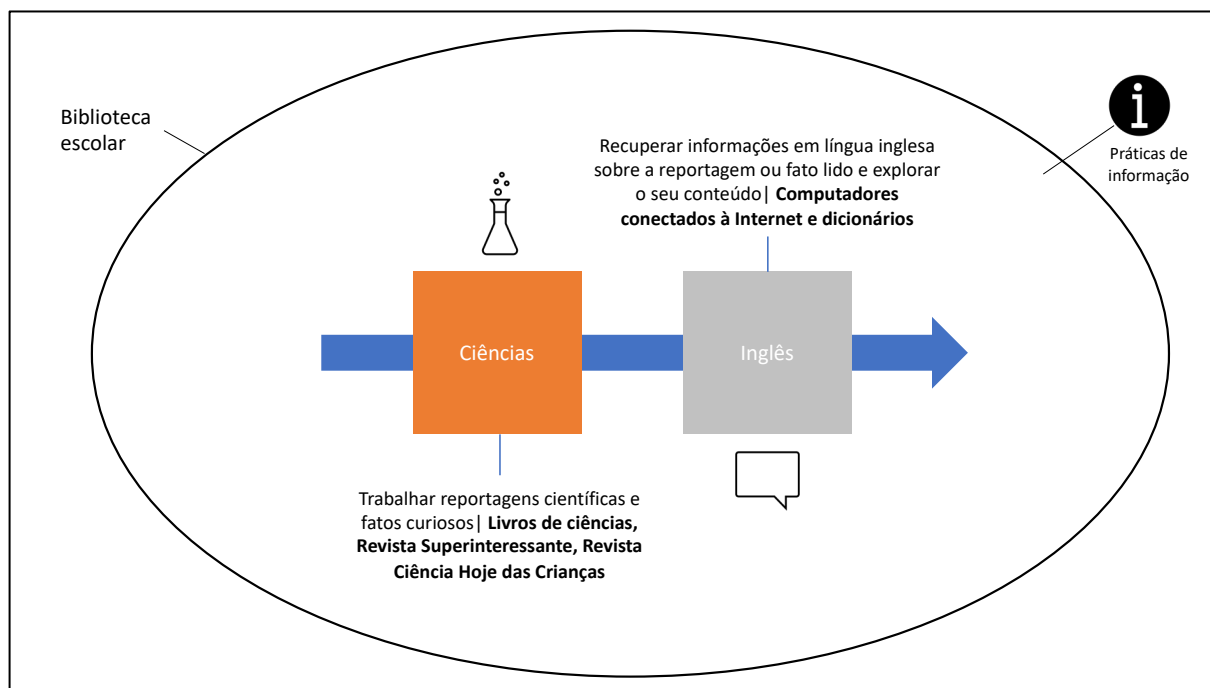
Biblioteca escolar

Práticas de informação

Recuperar informações em língua inglesa sobre a reportagem ou fato lido e explorar o seu conteúdo| **Computadores conectados à Internet e dicionários**

Ciências

Inglês

Trabalhar reportagens científicas e fatos curiosos| **Livros de ciências, Revista Superinteressante, Revista Ciência Hoje das Crianças**